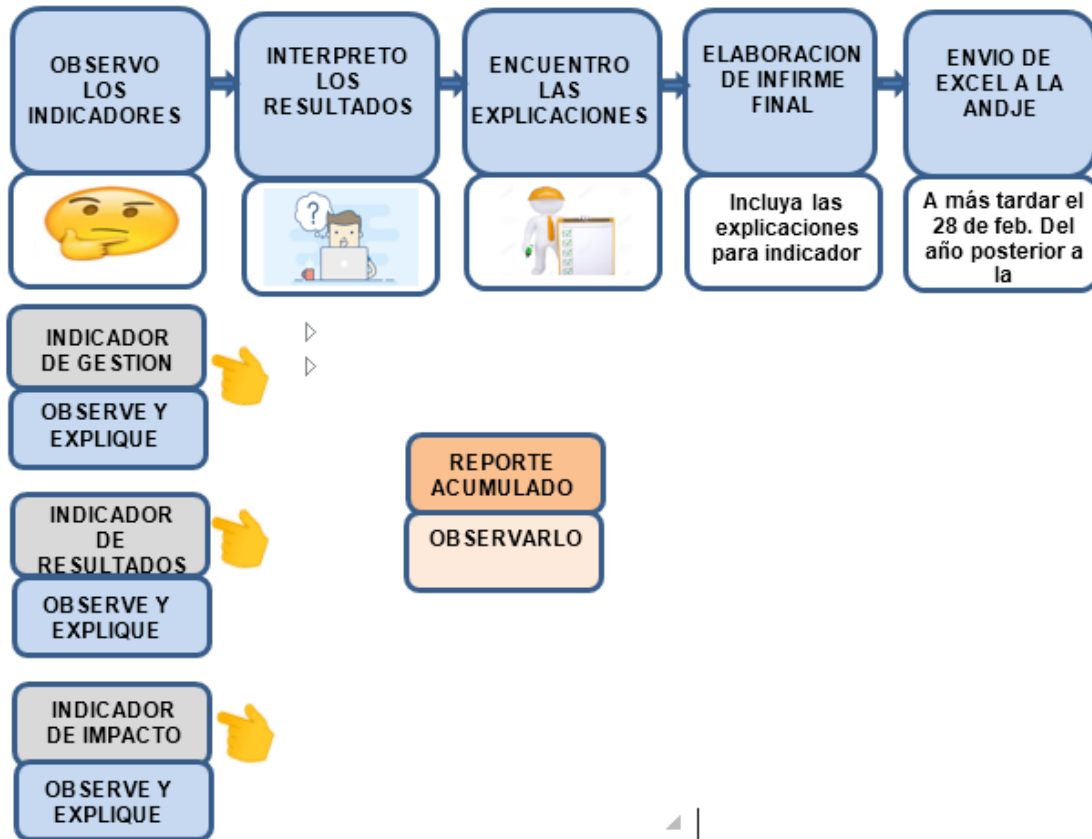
OBSERVO LOS INDICADORES

INTERPRETO LOS RESULTADOS

ENCUENTRO LAS EXPLICACIONES

ELABORACION DE INFIRME FINAL

ENVIO DE EXCEL A LA ANDJE

?

Incluya las explicaciones para indicador

A más tardar el 28 de feb. Del año posterior a la

INDICADOR DE GESTION

OBSERVE Y EXPLIQUE

REPORTE ACUMULADO

OBSERVARLO

INDICADOR DE RESULTADOS

OBSERVE Y EXPLIQUE

INDICADOR DE IMPACTO

OBSERVE Y EXPLIQUE